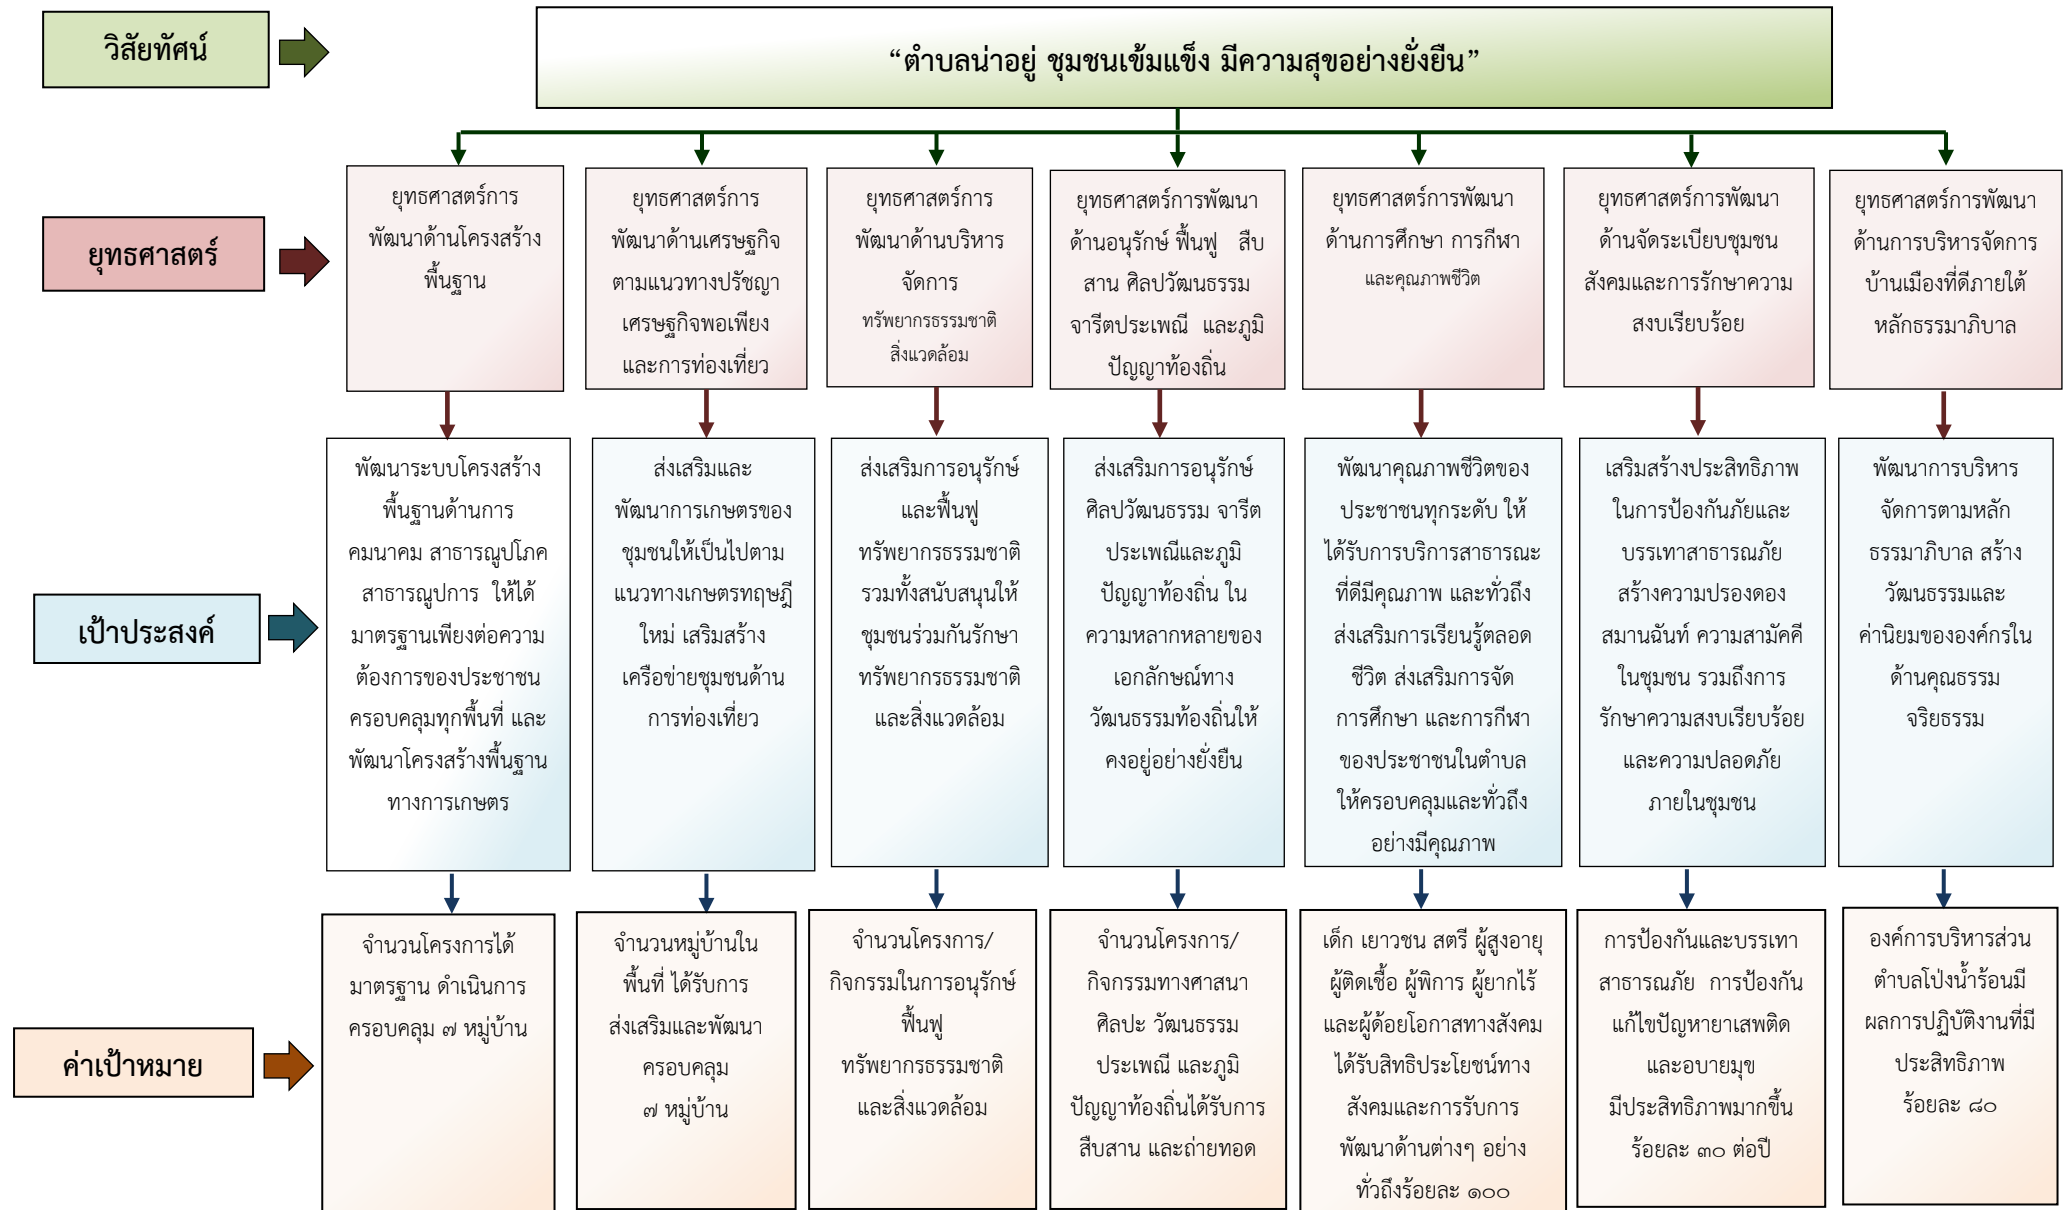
วิสัยทัศน์

“ตำบลน่าอยู่ ชุมชนเข้มแข็ง มีความสุขอย่างยั่งยืน”

ยุทธศาสตร์

ยุทธศาสตร์การพัฒนาด้านโครงสร้างพื้นฐาน

ยุทธศาสตร์การพัฒนาด้านเศรษฐกิจตามแนวทางปรัชญาเศรษฐกิจพอเพียงและการท่องเที่ยว

ยุทธศาสตร์การพัฒนาด้านบริหารจัดการ ทรัพยากรธรรมชาติสิ่งแวดล้อม

ยุทธศาสตร์การพัฒนาด้านอนุรักษ์ ฟื้นฟู สืบสาน ศิลปวัฒนธรรม จารีตประเพณี และภูมิปัญญาท้องถิ่น

ยุทธศาสตร์การพัฒนาด้านการศึกษา การกีฬา และคุณภาพชีวิต

ยุทธศาสตร์การพัฒนาด้านจัดระเบียบชุมชนสังคมและการรักษาความสงบเรียบร้อย

ยุทธศาสตร์การพัฒนาด้านการบริหารจัดการบ้านเมืองที่ดีภายใต้หลักธรรมาภิบาล

เป้าประสงค์

พัฒนาระบบโครงสร้างพื้นฐานด้านการคมนาคม สาธารณูปโภค สาธารณูปการ ให้ได้มาตรฐานเพียงต่อความต้องการของประชาชน ครอบคลุมทุกพื้นที่ และพัฒนาโครงสร้างพื้นฐานทางการเกษตร

ส่งเสริมและพัฒนาการเกษตรของชุมชนให้เป็นไปตามแนวทางเกษตรทฤษฎีใหม่ เสริมสร้างเครือข่ายชุมชนด้านการท่องเที่ยว

ส่งเสริมการอนุรักษ์และฟื้นฟูทรัพยากรธรรมชาติ รวมทั้งสนับสนุนให้ชุมชนร่วมกันรักษาทรัพยากรธรรมชาติและสิ่งแวดล้อม

ส่งเสริมการอนุรักษ์ศิลปวัฒนธรรม จารีตประเพณีและภูมิปัญญาท้องถิ่น ในความหลากหลายของเอกลักษณ์ทางวัฒนธรรมท้องถิ่นให้คงอยู่อย่างยั่งยืน

พัฒนาคุณภาพชีวิตของประชาชนทุกระดับ ให้ได้รับการบริการสาธารณะที่ดีมีคุณภาพ และทั่วถึง ส่งเสริมการเรียนรู้ตลอดชีวิต ส่งเสริมการจัดการศึกษา และการกีฬาของประชาชนในตำบลให้ครอบคลุมและทั่วถึงอย่างมีคุณภาพ

เสริมสร้างประสิทธิภาพในการป้องกันภัยและบรรเทาสาธารณภัย สร้างความปรองดองสมานฉันท์ ความสามัคคีในชุมชน รวมถึงการรักษาความสงบเรียบร้อยและความปลอดภัยภายในชุมชน

พัฒนาการบริหารจัดการตามหลักธรรมาภิบาล สร้างวัฒนธรรมและค่านิยมขององค์กรในด้านคุณธรรมจริยธรรม

ค่าเป้าหมาย

จำนวนโครงการได้มาตรฐาน ดำเนินการครอบคลุม ๗ หมู่บ้าน

จำนวนหมู่บ้านในพื้นที่ ได้รับการส่งเสริมและพัฒนาครอบคลุม ๗ หมู่บ้าน

จำนวนโครงการ/กิจกรรมในการอนุรักษ์ฟื้นฟูทรัพยากรธรรมชาติและสิ่งแวดล้อม

จำนวนโครงการ/กิจกรรมทางศาสนา ศิลปะ วัฒนธรรม ประเพณี และภูมิปัญญาท้องถิ่นได้รับการสืบสาน และถ่ายทอด

เด็ก เยาวชน สตรี ผู้สูงอายุ ผู้ติดเชื้อ ผู้พิการ ผู้ยากไร้ และผู้ด้อยโอกาสทางสังคมได้รับสิทธิประโยชน์ทางสังคมและการรับการพัฒนาด้านต่างๆ อย่างทั่วถึงร้อยละ ๑๐๐

การป้องกันและบรรเทาสาธารณภัย การป้องกันแก้ไขปัญหายาเสพติดและอบายมุข มีประสิทธิภาพมากขึ้นร้อยละ ๓๐ ต่อปี

องค์การบริหารส่วนตำบลโป่งน้ำร้อนมีผลการปฏิบัติงานที่มีประสิทธิภาพ ร้อยละ ๘๐